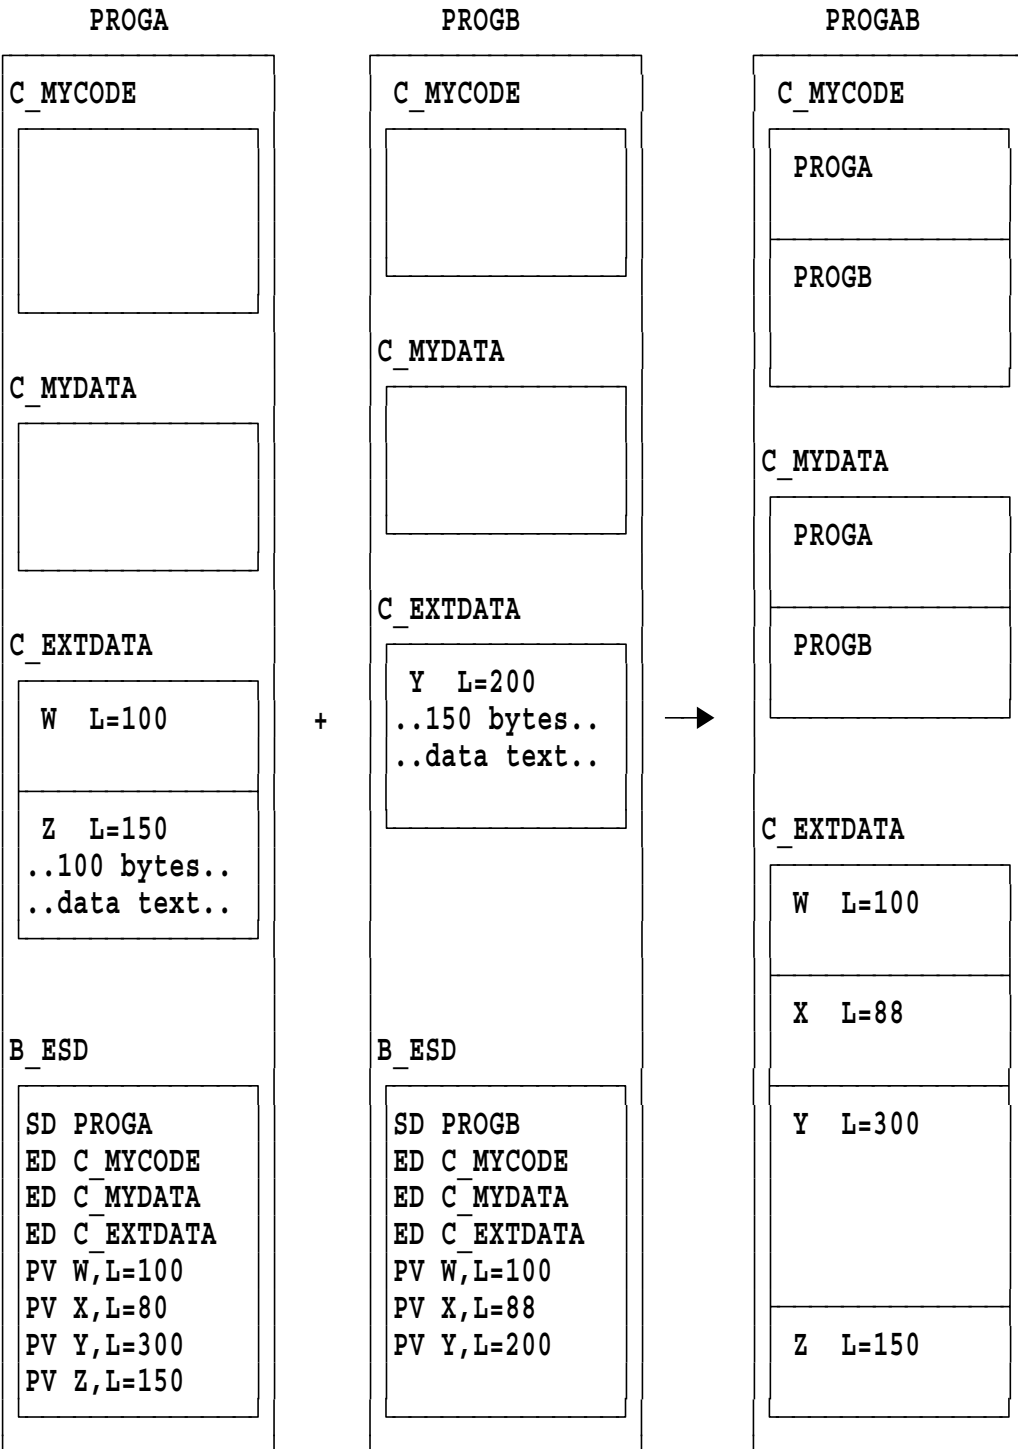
PROGA

C_MYCODE

C_MYDATA

C_EXTDATA

W L=100

Z L=150
..100 bytes..
..data text..

B_ESD

SD PROGA
ED C_MYCODE
ED C_MYDATA
ED C_EXTDATA
PV W,L=100
PV X,L=80
PV Y,L=300
PV Z,L=150

+

PROGB

C_MYCODE

C_MYDATA

C_EXTDATA

Y L=200
..150 bytes..
..data text..

B_ESD

SD PROGB
ED C_MYCODE
ED C_MYDATA
ED C_EXTDATA
PV W,L=100
PV X,L=88
PV Y,L=200

PROGAB

C_MYCODE

PROGA

PROGB

C_MYDATA

PROGA

PROGB

C_EXTDATA

W L=100

X L=88

Y L=300

Z L=150